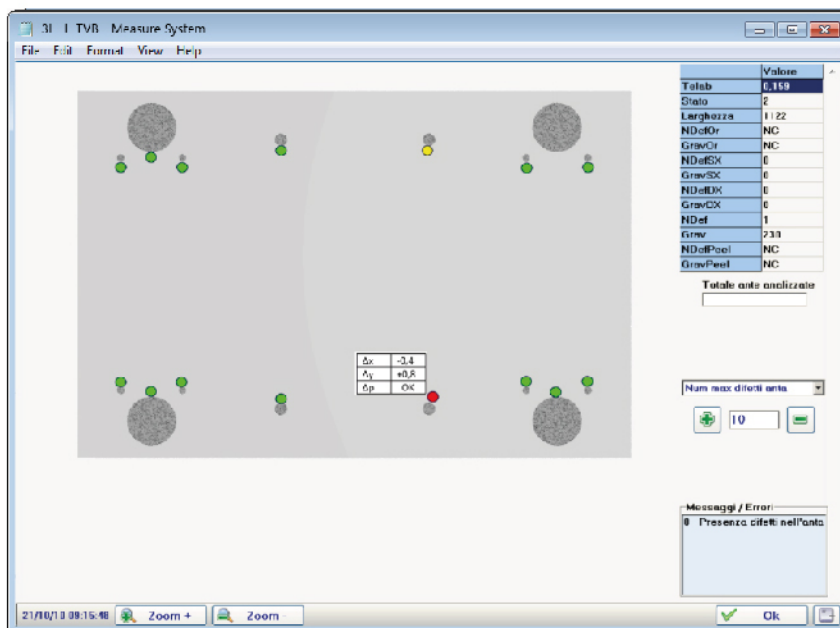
3I I TVB Measure System

File Edit Format View Help

| | Valore |
|---|---|
| Totab | 0,159 |
| Stato | 2 |
| Larghezza | 1122 |
| NDefOr | NC |
| GravOr | NC |
| NDefSX | 0 |
| GravSX | 0 |
| NDefDX | 0 |
| GravDX | 0 |
| NDef | 1 |
| Grav | 230 |
| NDefPeel | NC |
| GravPeel | NC |

Totale ante analizzate

| Δx | -0,4 |
|---|---|
| Δy | +0,8 |
| Δp | OK |

Num max difetti anta

10

Messaggi / Errori

0 Presenza difetti nell'anta

21/10/10 09:15:48 Zoom + Zoom -

Ok